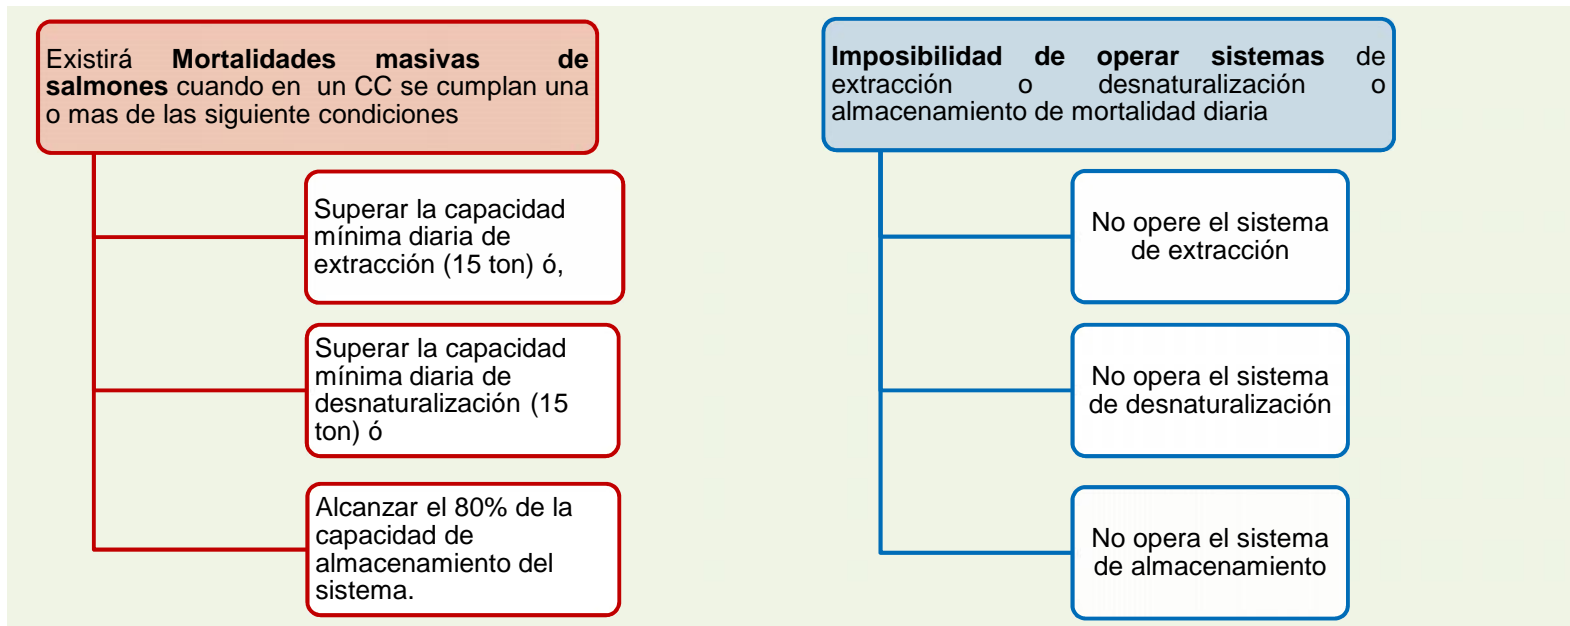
Existirá **Mortalidades masivas de salmones** cuando en un CC se cumplan una o mas de las siguiente condiciones

Superar la capacidad mínima diaria de extracción (15 ton) ó,

Superar la capacidad mínima diaria de desnaturalización (15 ton) ó

Alcanzar el 80% de la capacidad de almacenamiento del sistema.

**Imposibilidad de operar sistemas** de extracción o desnaturalización o almacenamiento de mortalidad diaria

No opere el sistema de extracción

No opera el sistema de desnaturalización

No opera el sistema de almacenamiento